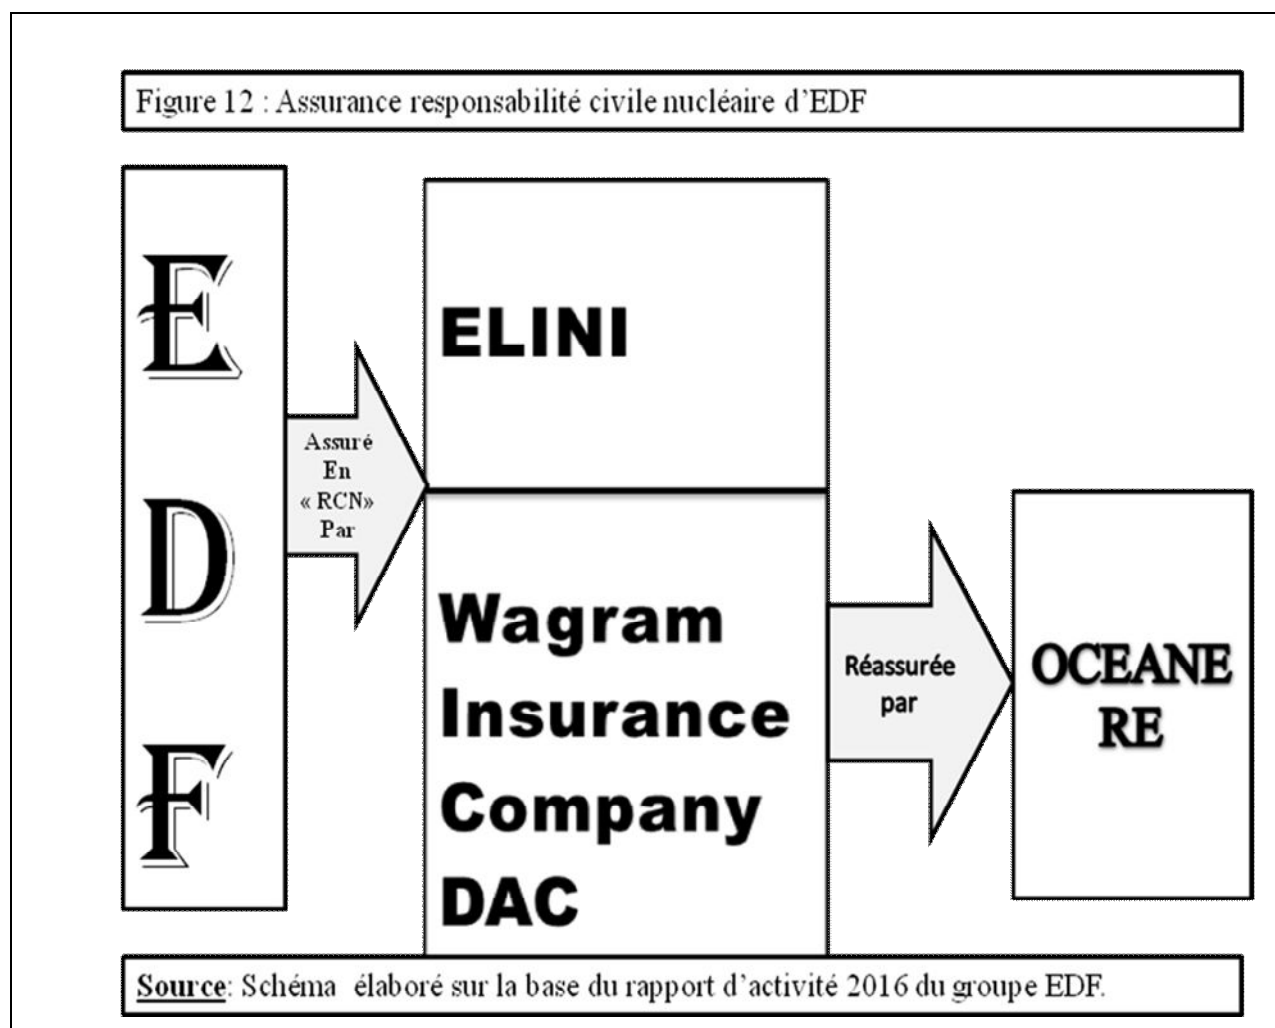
Figure 12 : Assurance responsabilité civile nucléaire d'EDF

E
D
F

Assuré
En
« RCN»
Par

ELINI

Wagram Insurance Company DAC

Réassurée par

OCEANE RE

Source: Schéma élaboré sur la base du rapport d'activité 2016 du groupe EDF.